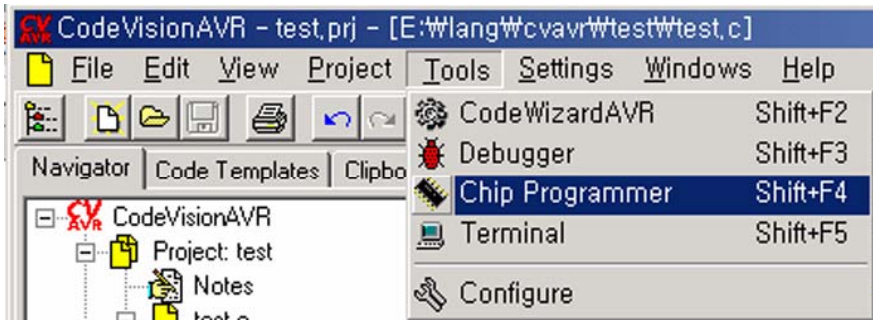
CV AVR CodeVisionAVR - test.prj - [E:₩lang₩cvavr₩test₩test.c]

File Edit View Project Tools Settings Windows Help

Navigator | Code Templates | Clipbo

CodeWizardAVR Shift+F2
Debugger Shift+F3
Chip Programmer Shift+F4
Terminal Shift+F5
Configure

CV AVR CodeVisionAVR
Project: test
Notes
test.c